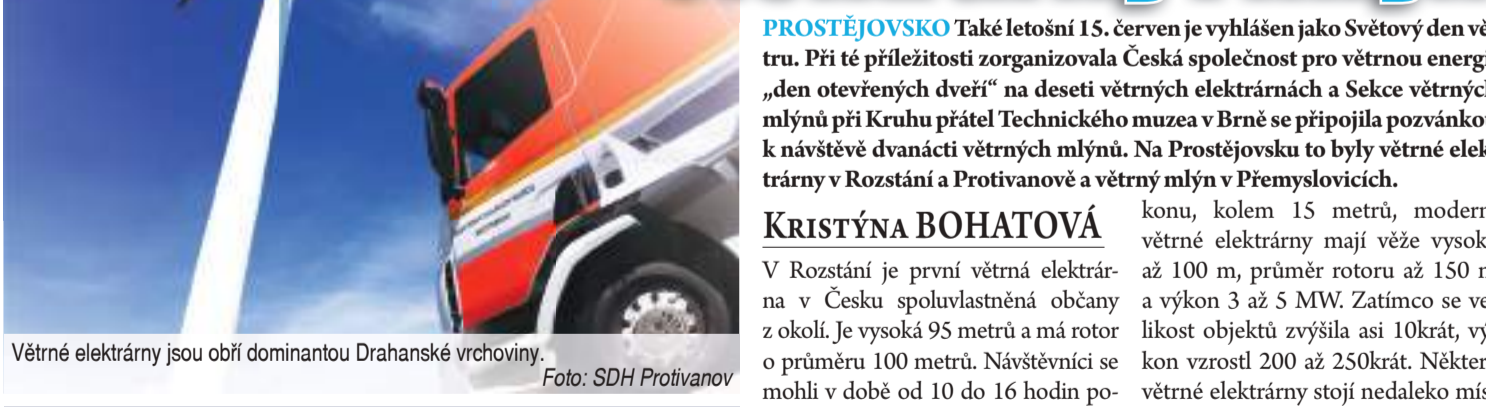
Větrné elektrárny jsou obří dominantou Drahanské vrchoviny.
Foto: SDH Protivanov

PROSTĚJOVSKO Také letošní 15. červen je vyhlášen jako Světový den vě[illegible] tru. Při té příležitosti zorganizovala Česká společnost pro větrnou energi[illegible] „den otevřených dveří" na deseti větrných elektrárnách a Sekce větrných mlýnů při Kruhu přátel Technického muzea v Brně se připojila pozvánkou k návštěvě dvanácti větrných mlýnů. Na Prostějovsku to byly větrné elek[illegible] trárny v Rozstání a Protivanově a větrný mlýn v Přemyslovicích.

KRISTÝNA BOHATOVÁ

V Rozstání je první větrná elektrárna v Česku spoluvlastněná občany z okolí. Je vysoká 95 metrů a má rotor o průměru 100 metrů. Návštěvníci se mohli v době od 10 do 16 hodin po-

konu, kolem 15 metrů, modern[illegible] větrné elektrárny mají věže vysok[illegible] až 100 m, průměr rotoru až 150 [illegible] a výkon 3 až 5 MW. Zatímco se ve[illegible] likost objektů zvýšila asi 10krát, vý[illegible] kon vzrostl 200 až 250krát. Někter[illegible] větrné elektrárny stojí nedaleko mís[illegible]